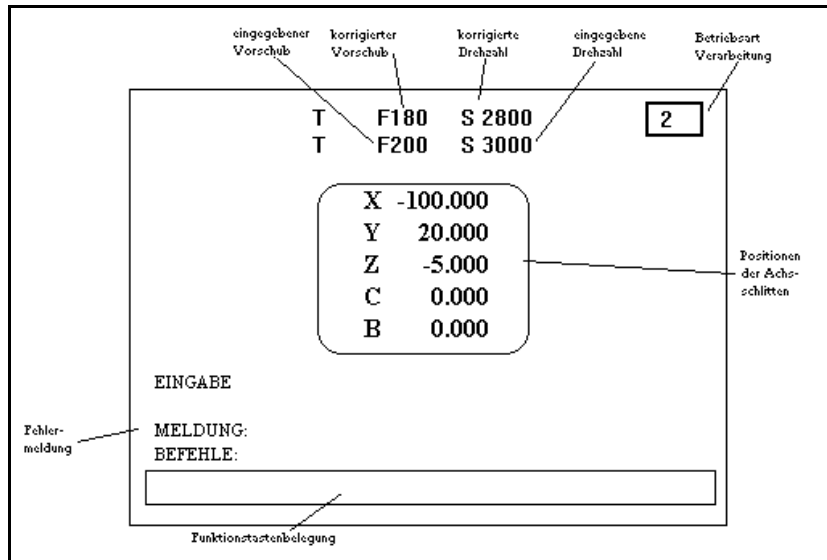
eingegebener Vorschub

korrigierter Vorschub

korrigierte Drehzahl

eingegebene Drehzahl

Betriebsart Verarbeitung

T F180 S 2800

T F200 S 3000

2

X -100.000
Y 20.000
Z -5.000
C 0.000
B 0.000

Positionen der Achsschlitten

EINGABE

Fehlermeldung

MELDUNG:
BEFEHLE:

Funktionstastenbelegung